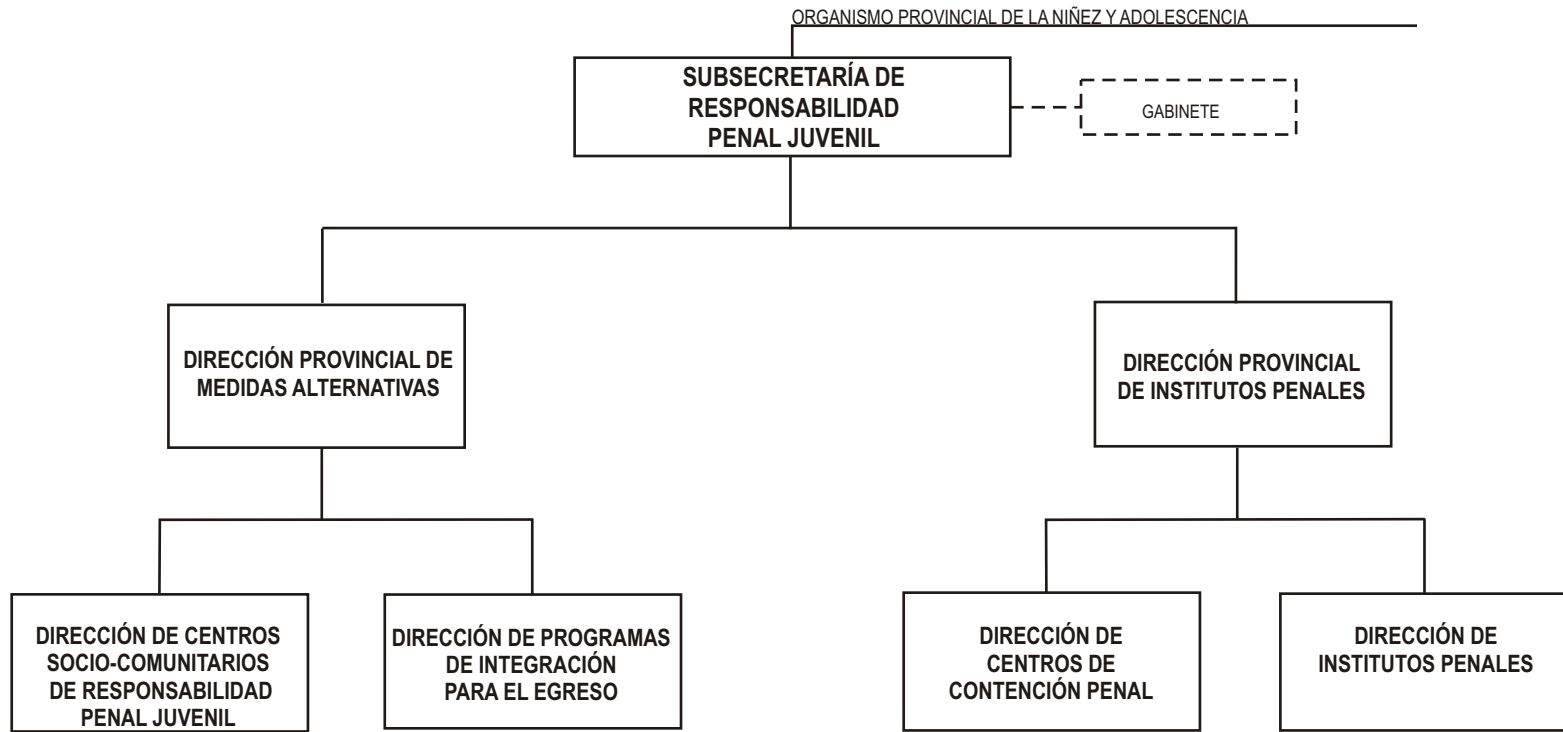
ORGANISMO PROVINCIAL DE LA NIÑEZ Y ADOLESCENCIA

SUBSECRETARÍA DE RESPONSABILIDAD PENAL JUVENIL

GABINETE

DIRECCIÓN PROVINCIAL DE MEDIDAS ALTERNATIVAS

DIRECCIÓN PROVINCIAL DE INSTITUTOS PENALES

DIRECCIÓN DE CENTROS SOCIO-COMUNITARIOS DE RESPONSABILIDAD PENAL JUVENIL

DIRECCIÓN DE PROGRAMAS DE INTEGRACIÓN PARA EL EGRESO

DIRECCIÓN DE CENTROS DE CONTENCIÓN PENAL

DIRECCIÓN DE INSTITUTOS PENALES